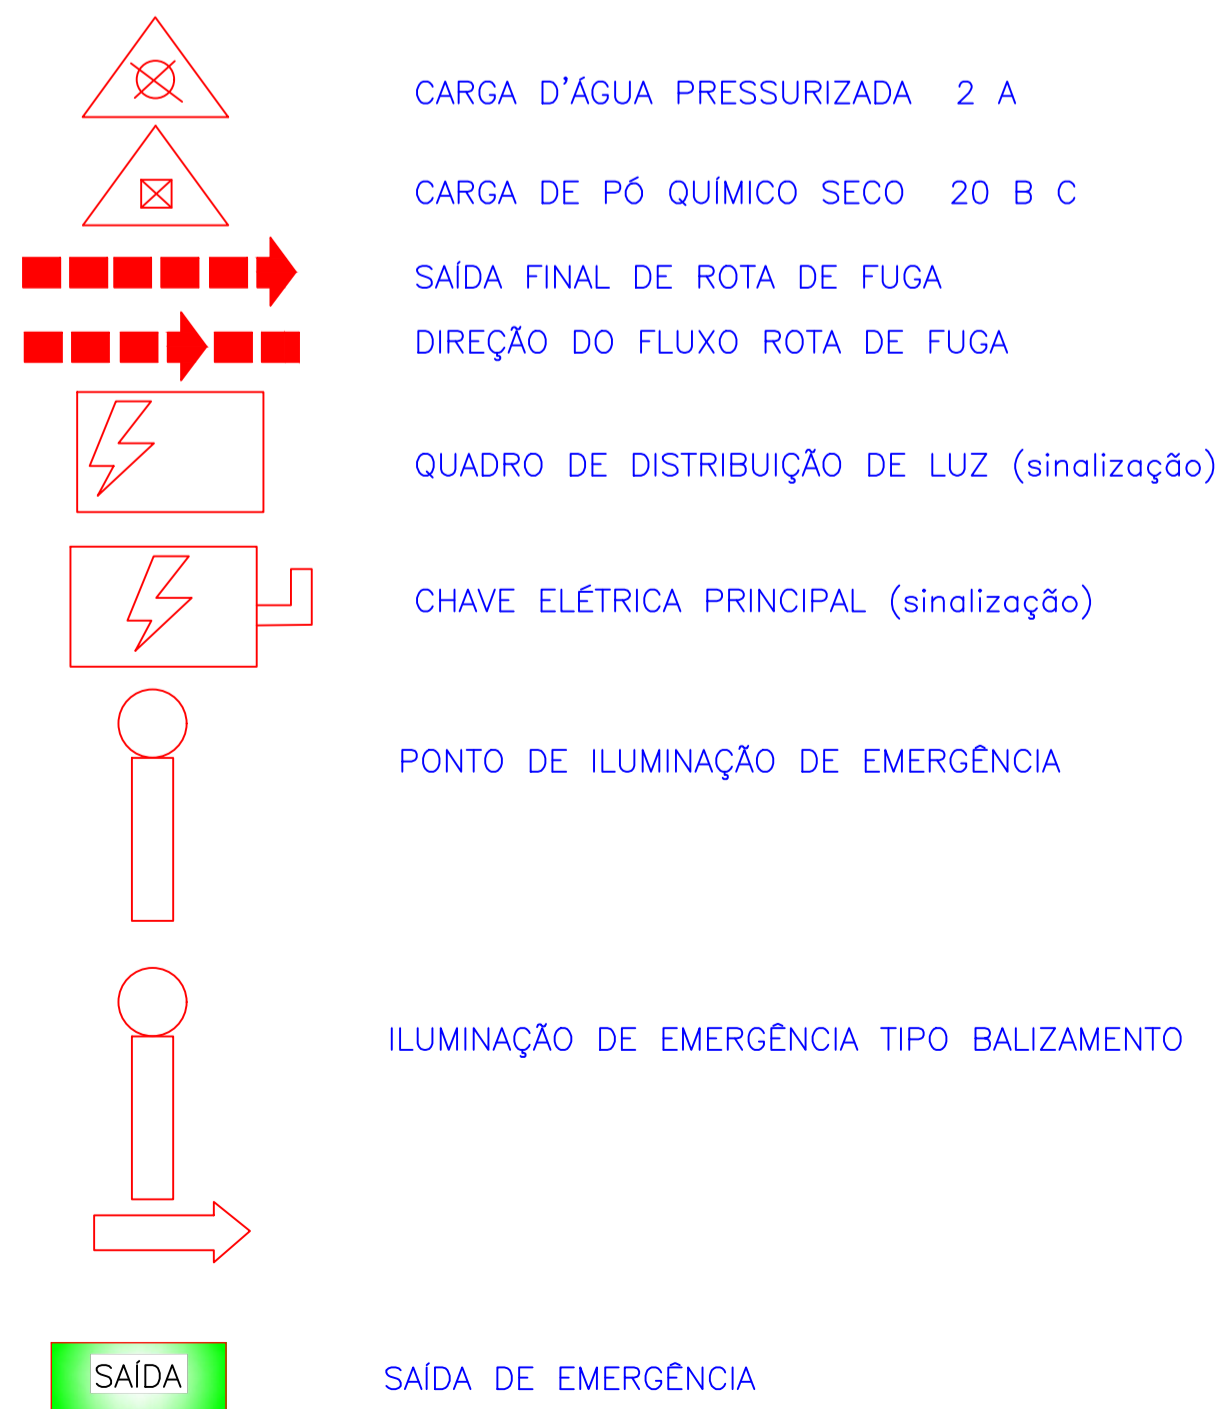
CARGA D'ÁGUA PRESSURIZADA 2 A

CARGA DE PÓ QUÍMICO SECO 20 B C

SAÍDA FINAL DE ROTA DE FUGA

DIREÇÃO DO FLUXO ROTA DE FUGA

QUADRO DE DISTRIBUIÇÃO DE LUZ (sinalização)

CHAVE ELÉTRICA PRINCIPAL (sinalização)

PONTO DE ILUMINAÇÃO DE EMERGÊNCIA

ILUMINAÇÃO DE EMERGÊNCIA TIPO BALIZAMENTO

SAÍDA

SAÍDA DE EMERGÊNCIA